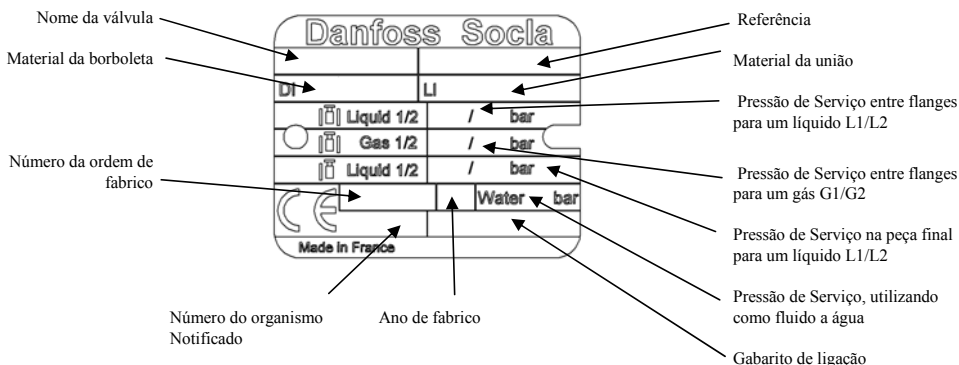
Nome da válvula

Material da borboleta

Número da ordem de fabrico

Danfoss Socla

DI

LI

Liquid 1/2 / bar

Gas 1/2 / bar

Liquid 1/2 / bar

Water bar

CE

Made in France

Referência

Material da união

Pressão de Serviço entre flanges para um líquido L1/L2

Pressão de Serviço entre flanges para um gás G1/G2

Pressão de Serviço na peça final para um líquido L1/L2

Pressão de Serviço, utilizando como fluido a água

Gabarito de ligação

Número do organismo Notificado

Ano de fabrico